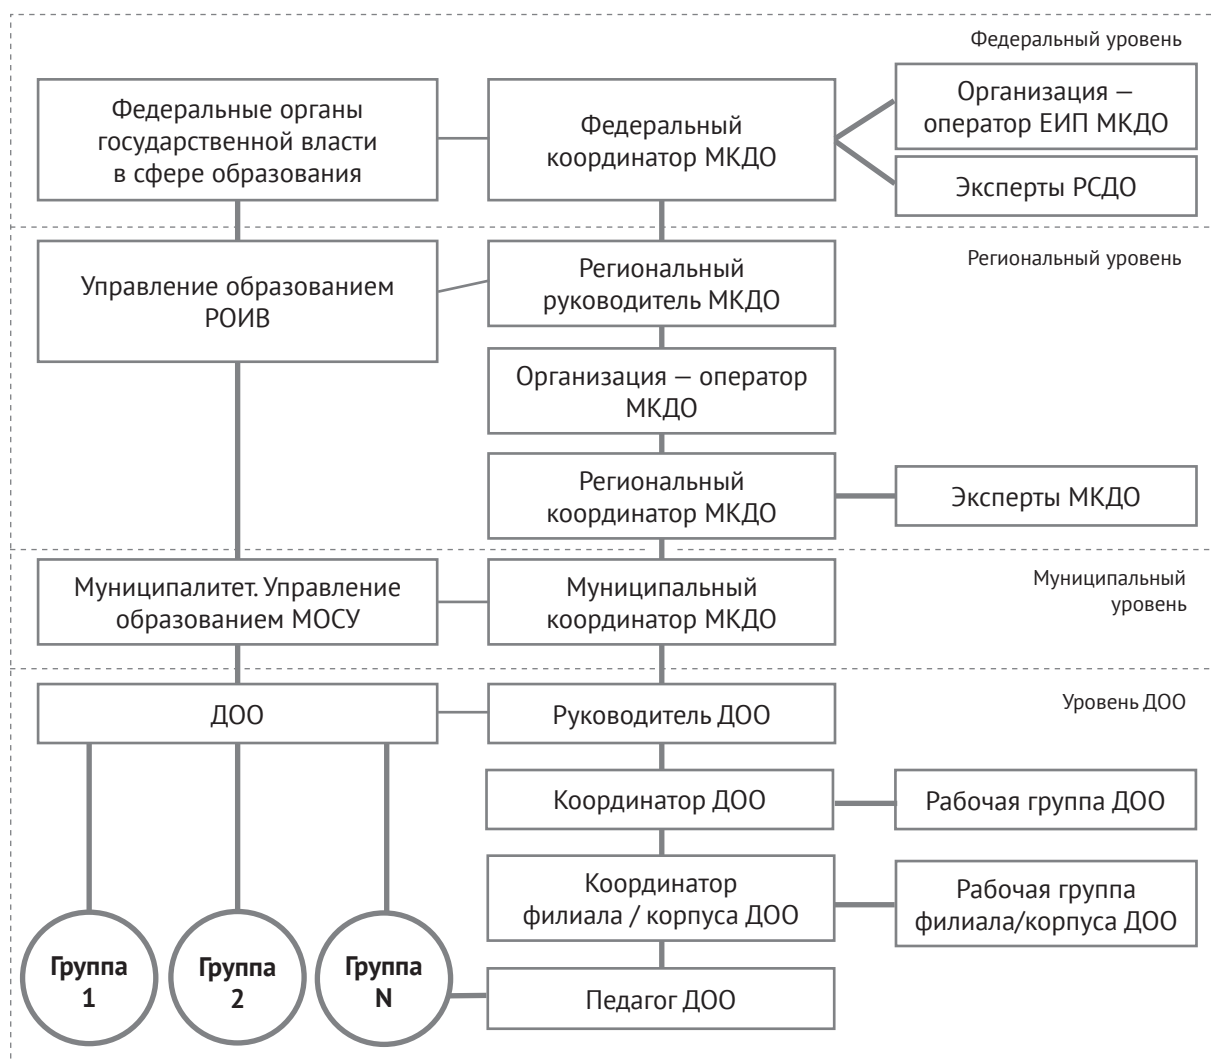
Федеральный уровень

Федеральные органы государственной власти в сфере образования

Федеральный координатор МКДО

Организация — оператор ЕИП МКДО

Эксперты РСДО

Региональный уровень

Управление образованием РОИВ

Региональный руководитель МКДО

Организация — оператор МКДО

Региональный координатор МКДО

Эксперты МКДО

Муниципальный уровень

Муниципалитет. Управление образованием МОСУ

Муниципальный координатор МКДО

Уровень ДОО

ДОО

Руководитель ДОО

Координатор ДОО

Рабочая группа ДОО

Координатор филиала / корпуса ДОО

Рабочая группа филиала/корпуса ДОО

Группа 1

Группа 2

Группа N

Педагог ДОО